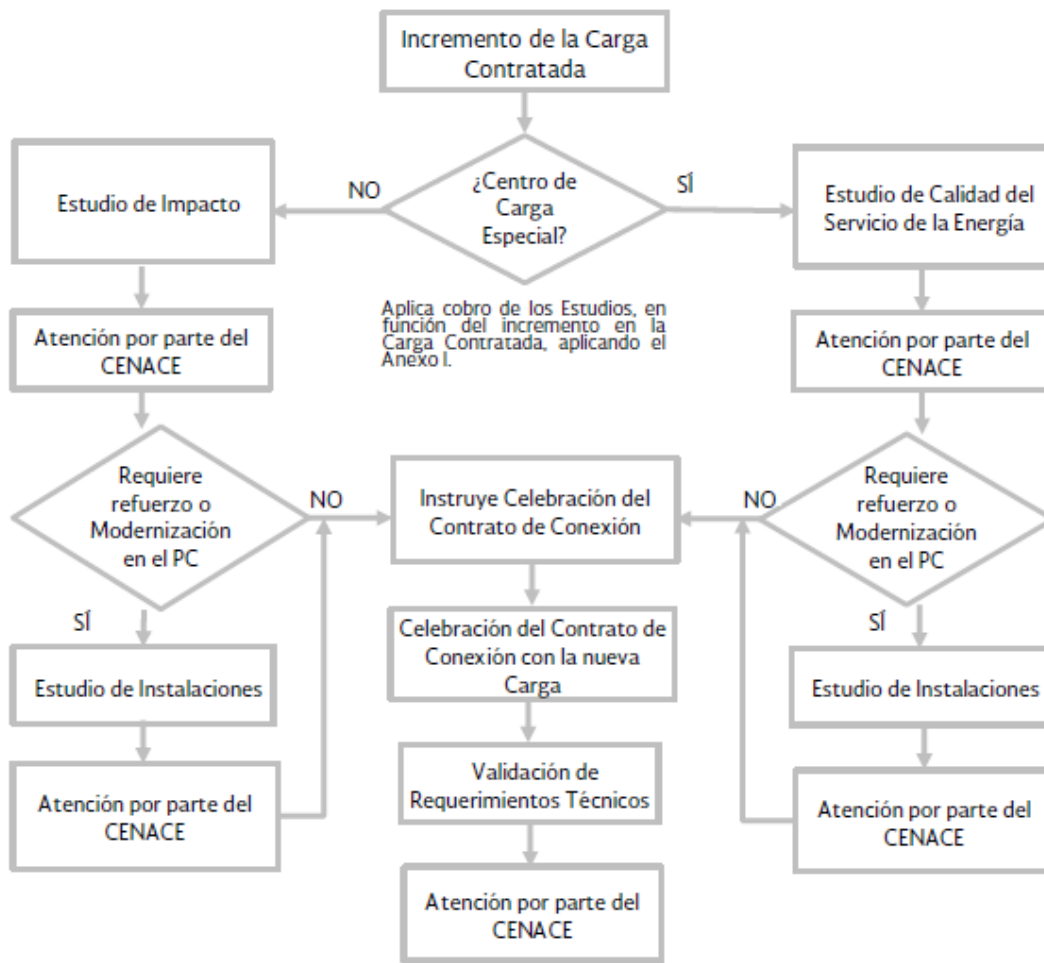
Incremento de la Carga Contratada

¿Centro de Carga Especial?

NO

SÍ

Estudio de Impacto

Estudio de Calidad del Servicio de la Energía

Aplica cobro de los Estudios, en función del incremento en la Carga Contratada, aplicando el Anexo I.

Atención por parte del CENACE

Atención por parte del CENACE

Requiere refuerzo o Modernización en el PC

NO

Instruye Celebración del Contrato de Conexión

NO

Requiere refuerzo o Modernización en el PC

SÍ

SÍ

Celebración del Contrato de Conexión con la nueva Carga

Estudio de Instalaciones

Estudio de Instalaciones

Validación de Requerimientos Técnicos

Atención por parte del CENACE

Atención por parte del CENACE

Atención por parte del CENACE